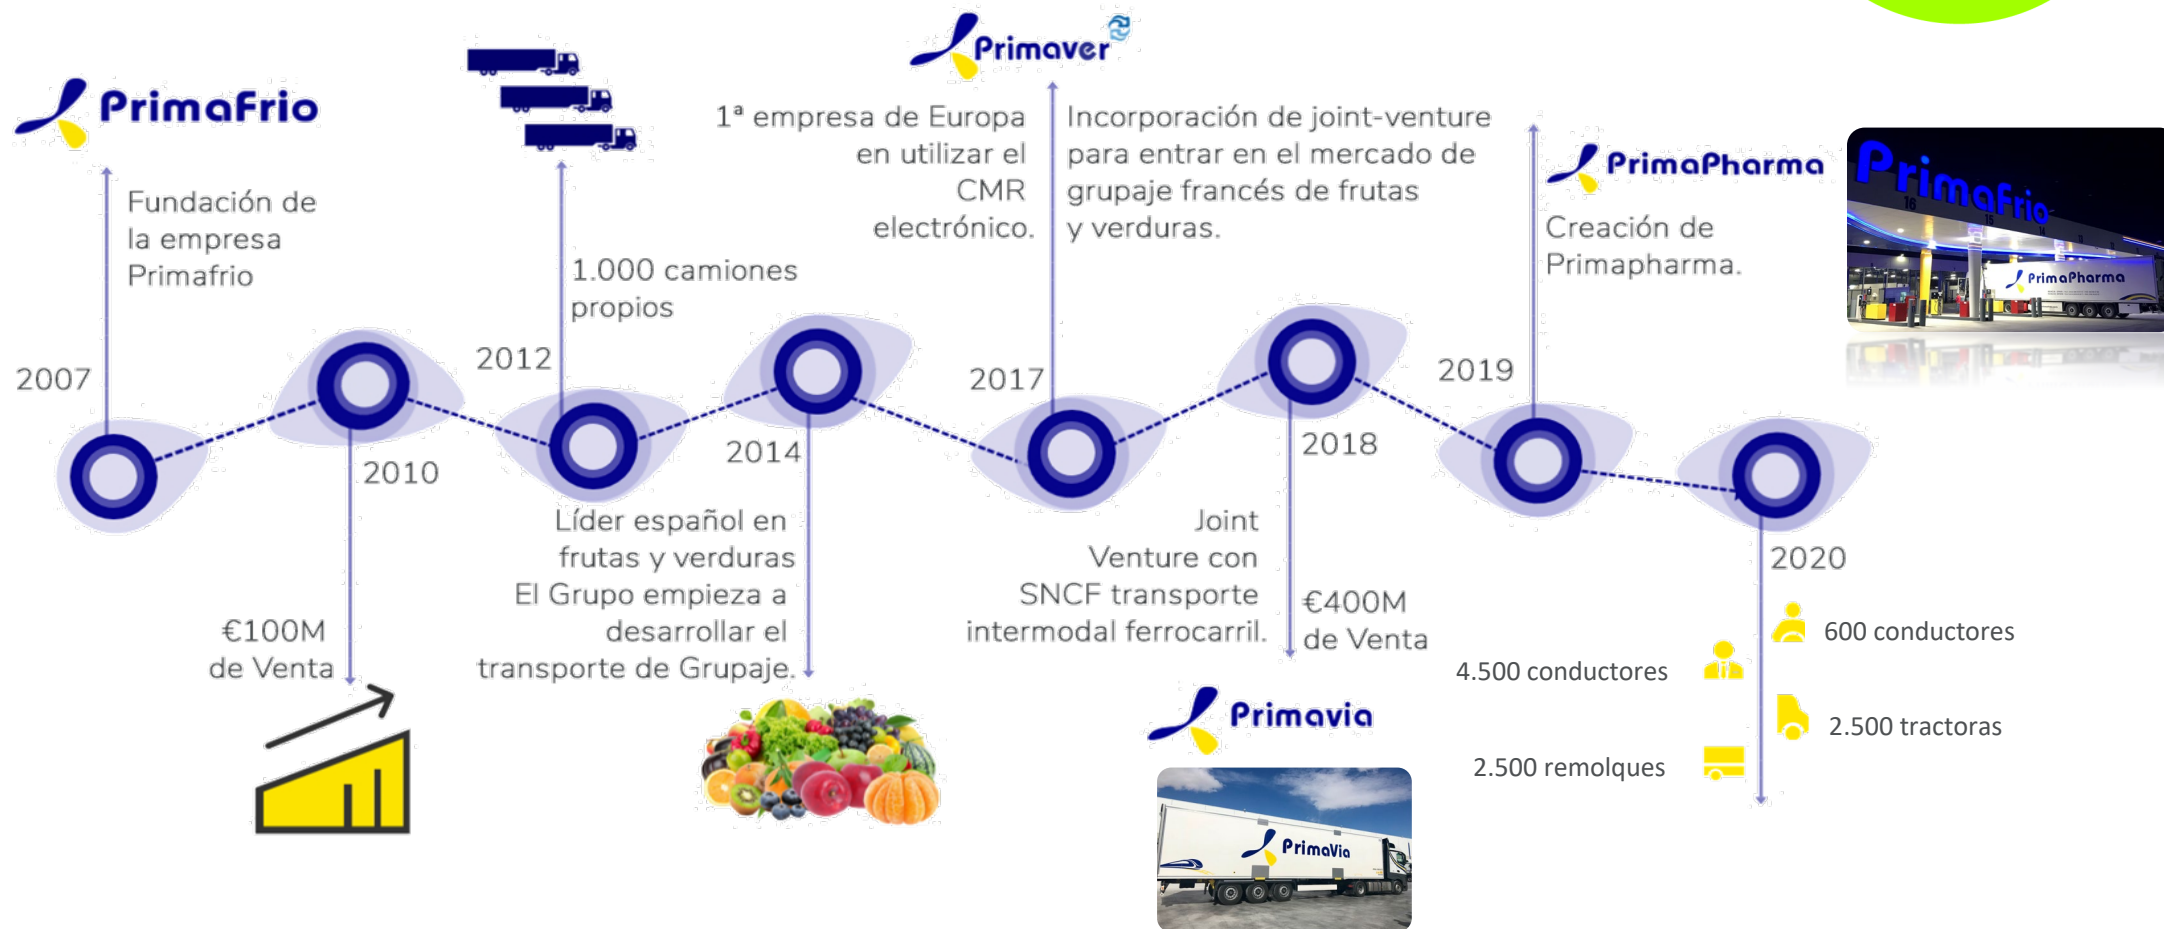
PrimaFrio

2007

Fundación de la empresa Primafrio

2010

€100M de Venta

2012

1.000 camiones propios

2014

Líder español en frutas y verduras
El Grupo empieza a desarrollar el transporte de Grupaje.

1ª empresa de Europa en utilizar el CMR electrónico.

Primaver

2017

Incorporación de joint-venture para entrar en el mercado de grupaje francés de frutas y verduras.

Joint Venture con SNCF transporte intermodal ferrocarril.

2018

€400M de Venta

Primavia

PrimaVia

2019

PrimaPharma

Creación de Primapharma.

PrimaFrio

PrimaPharma

2020

600 conductores

4.500 conductores

2.500 tractoras

2.500 remolques